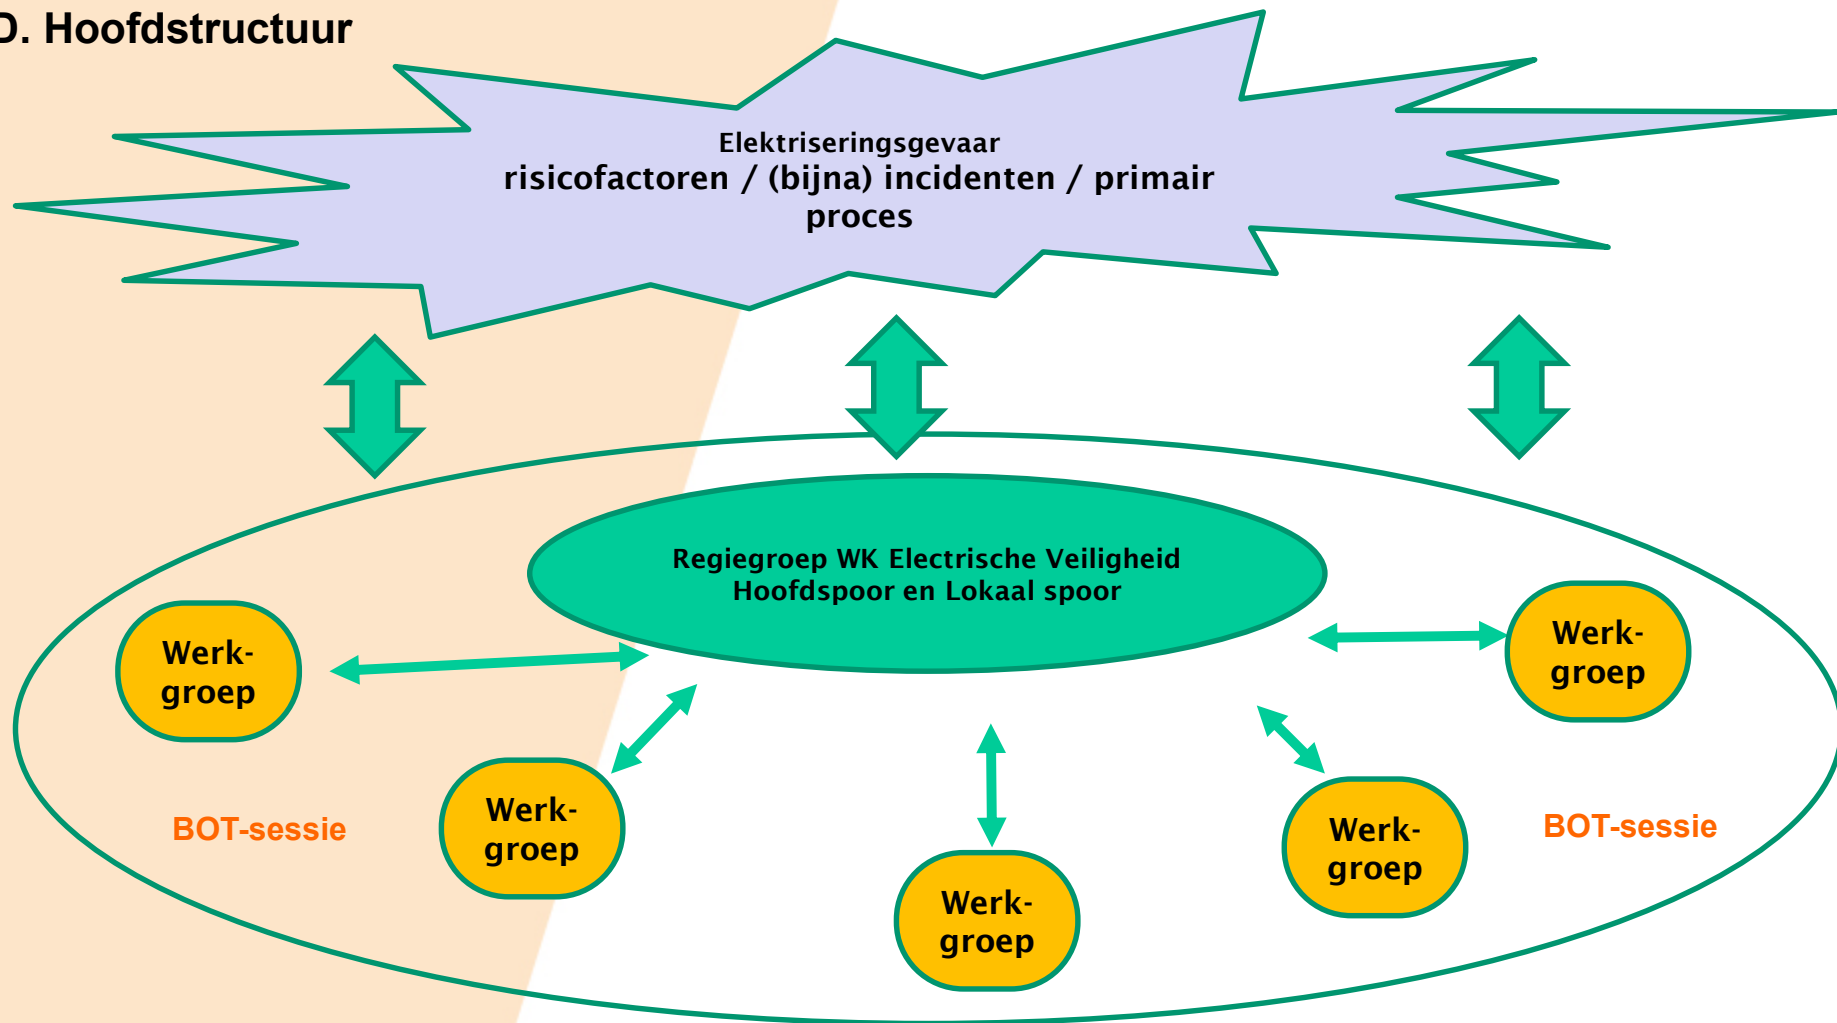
D. Hoofdstructuur

Elektriseringsgevaar
risicofactoren / (bijna) incidenten / primair proces

Regiegroep WK Electrische Veiligheid
Hoofdspoor en Lokaal spoor

Werkgroep

Werkgroep

Werkgroep

Werkgroep

Werkgroep

BOT-sessie

BOT-sessie